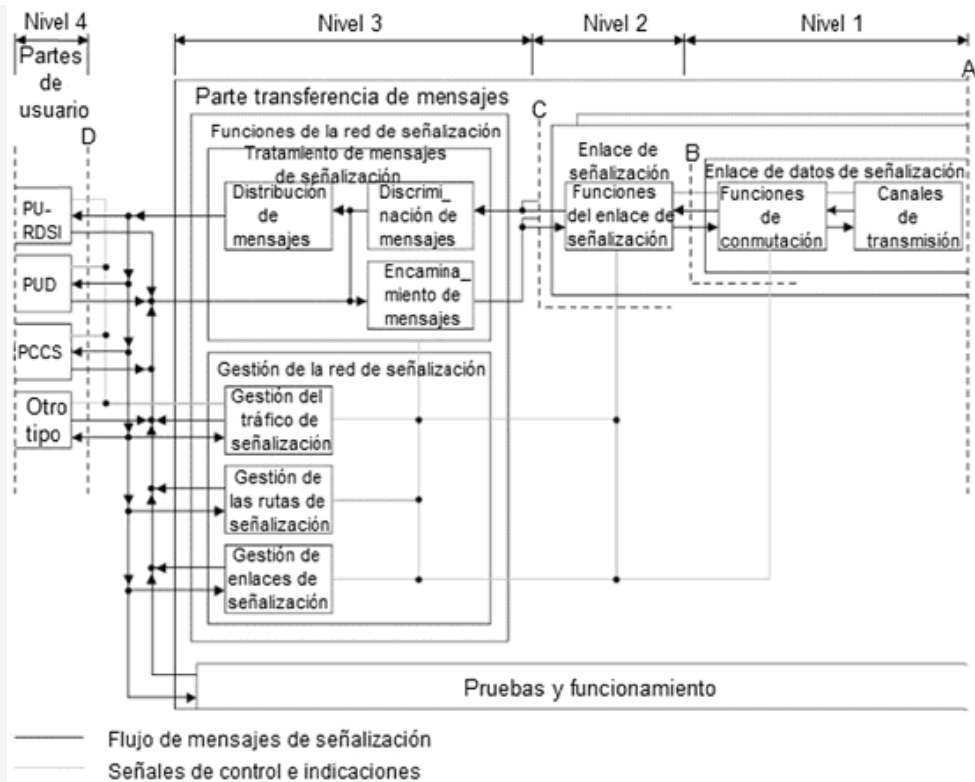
Nivel 4

Nivel 3

Nivel 2

Nivel 1

Partes de usuario

A

Parte transferencia de mensajes

C

D

Funciones de la red de señalización

Tratamiento de mensajes de señalización

Enlace de señalización

B

Enlace de datos de señalización

PU-RDSI

Distribución de mensajes

Discrimi_ nación de mensajes

Funciones del enlace de señalización

Funciones de conmutación

Canales de transmisión

PUD

Encamina_ miento de mensajes

PCCS

Gestión de la red de señalización

Otro tipo

Gestión del tráfico de señalización

Gestión de las rutas de señalización

Gestión de enlaces de señalización

Pruebas y funcionamiento

Flujo de mensajes de señalización

Señales de control e indicaciones